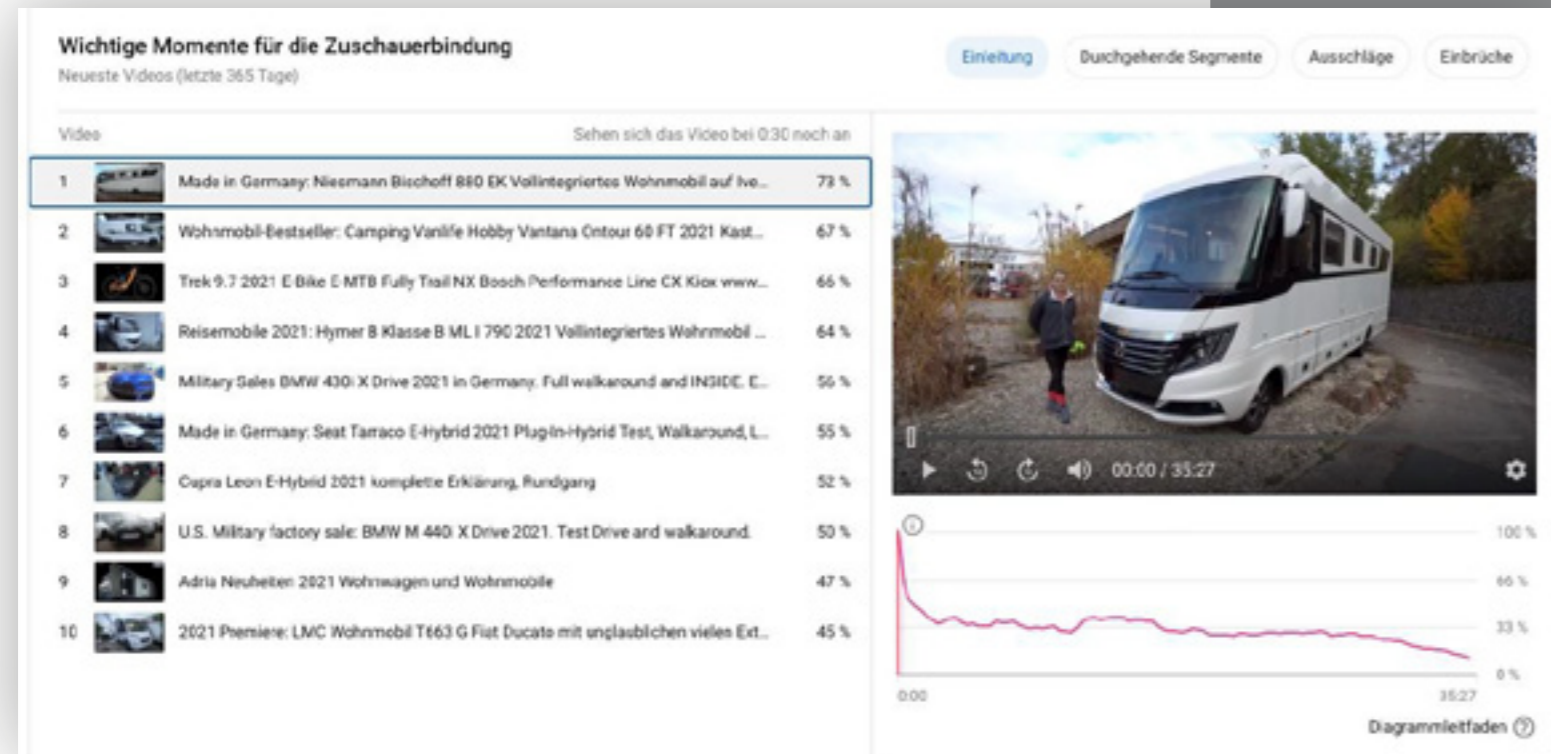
Wichtige Momente für die Zuschauerbindung
Neueste Videos (letzte 365 Tage)

Einleitung | Durchgehende Segmente | Ausschläge | Einbrüche

Video | Sehen sich das Video bei 0:30 noch an

| | | |
|---|---|---|
| 1 | Made in Germany: Niesmann Bischoff 880 EK Vollintegriertes Wohnmobil auf Ive... | 73 % |
| 2 | Wohnmobil-Bestseller: Camping Vanlife Hobby Vantana Ontour 60 FT 2021 Kast... | 67 % |
| 3 | Trek 9.7 2021 E-Bike E-MTB Fully Trail NX Bosch Performance Line CX Kiox www... | 66 % |
| 4 | Reisemobile 2021: Hymer B Klasse B ML I 790 2021 Vollintegriertes Wohnmobil ... | 64 % |
| 5 | Military Sales BMW 430i X Drive 2021 in Germany. Full walkaround and INSIDE. E... | 56 % |
| 6 | Made in Germany: Seat Tarraco E-Hybrid 2021 Plug-In-Hybrid Test, Walkaround, L... | 55 % |
| 7 | Cupra Leon E-Hybrid 2021 komplette Erklärung, Rundgang | 52 % |
| 8 | U.S. Military factory sale: BMW M 440i X Drive 2021. Test Drive and walkaround. | 50 % |
| 9 | Adria Neuheiten 2021 Wohnwagen und Wohnmobile | 47 % |
| 10 | 2021 Premiere: LMC Wohnmobil T663 G Fiat Ducato mit unglaublichen vielen Ext... | 45 % |

00:00 / 35:27

100 %
66 %
33 %
0 %
0:00
35:27

Diagrammleitfaden